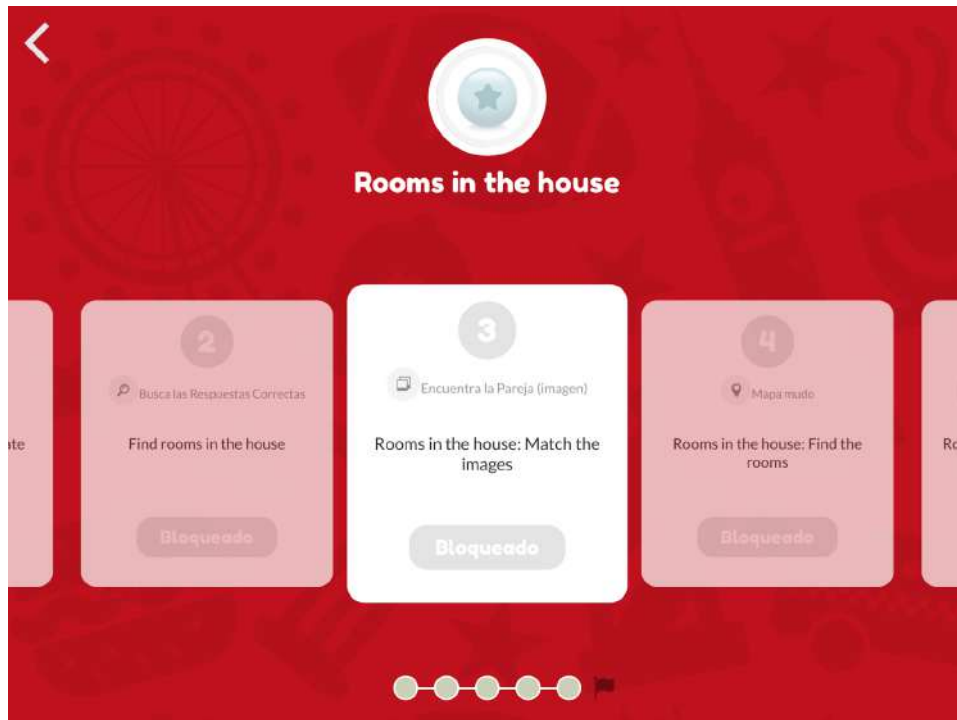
<

Rooms in the house

ate

2

Busca las Respuestas Correctas

Find rooms in the house

Bloqueado

3

Encuentra la Pareja (imagen)

Rooms in the house: Match the images

Bloqueado

4

Mapa mudo

Rooms in the house: Find the rooms

Bloqueado

Ro